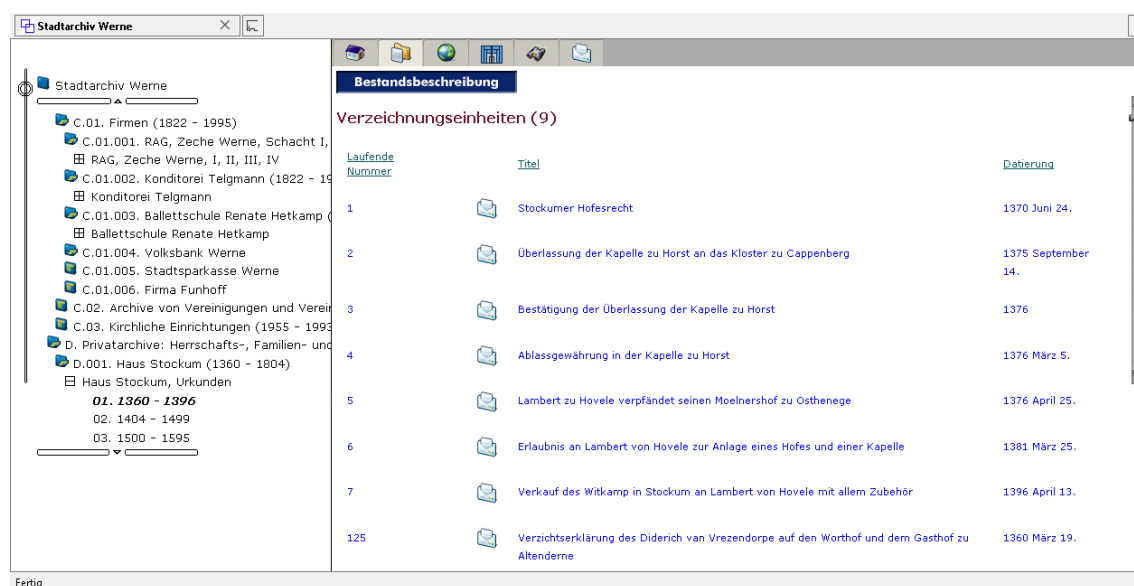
Stadtarchiv Werne

Stadtarchiv Werne
C.01. Firmen (1822 - 1995)
C.01.001. RAG, Zeche Werne, Schacht I,
RAG, Zeche Werne, I, II, III, IV
C.01.002. Konditorei Telgmann (1822 - 19
Konditorei Telgmann
C.01.003. Ballettschule Renate Hetkamp (
Ballettschule Renate Hetkamp
C.01.004. Volksbank Werne
C.01.005. Stadtsparkasse Werne
C.01.006. Firma Funhoff
C.02. Archive von Vereinigungen und Vereir
C.03. Kirchliche Einrichtungen (1955 - 1993
D. Privatarchive: Herrschafts-, Familien- und
D.001. Haus Stockum (1360 - 1804)
Haus Stockum, Urkunden
01. 1360 - 1396
02. 1404 - 1499
03. 1500 - 1595

Bestandsbeschreibung

Verzeichnungseinheiten (9)

| Laufende Nummer | | Titel | Datierung |
|---|---|---|---|
| 1 | | Stockumer Hofesrecht | 1370 Juni 24. |
| 2 | | Überlassung der Kapelle zu Horst an das Kloster zu Cappenberg | 1375 September 14. |
| 3 | | Bestätigung der Überlassung der Kapelle zu Horst | 1376 |
| 4 | | Ablassgewährung in der Kapelle zu Horst | 1376 März 5. |
| 5 | | Lambert zu Hovele verpfändet seinen Moelnershof zu Osthenege | 1376 April 25. |
| 6 | | Erlaubnis an Lambert von Hovele zur Anlage eines Hofes und einer Kapelle | 1381 März 25. |
| 7 | | Verkauf des Witkamp in Stockum an Lambert von Hovele mit allem Zubehör | 1396 April 13. |
| 125 | | Verzichtserklärung des Diderich van Vrezendorpe auf den Worthof und dem Gasthof zu Altenderne | 1360 März 19. |

Fertig